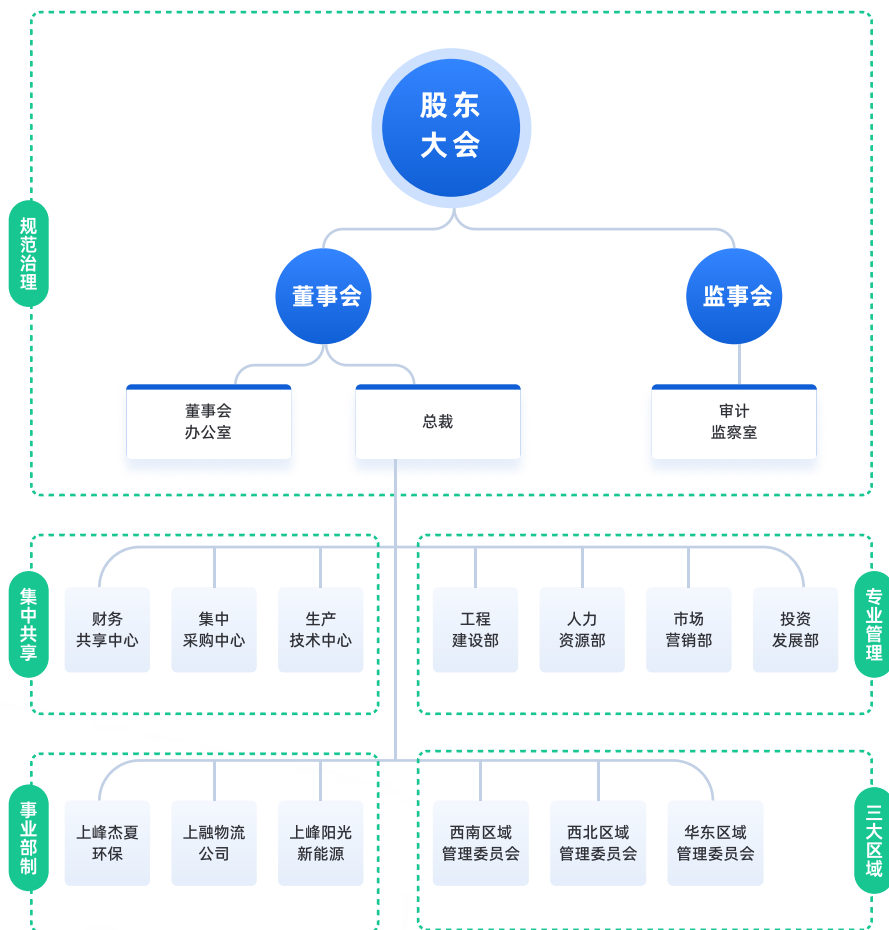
规范治理

股东大会

董事会

监事会

董事会办公室

总裁

审计监察室

集中共享

财务共享中心

集中采购中心

生产技术中心

工程建设部

人力资源部

市场营销部

投资发展部

专业管理

事业部制

上峰杰夏环保

上融物流公司

上峰阳光新能源

西南区域管理委员会

西北区域管理委员会

华东区域管理委员会

三大区域